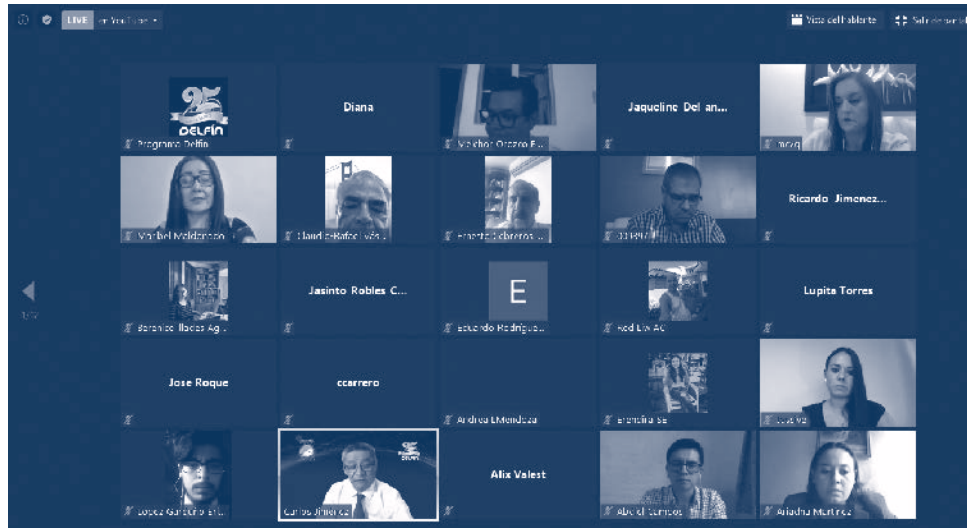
LIVE on YouTube

Vista del hablante

25 DELFIN

Programa Delfin

Diana

Melchor Orozco E...

Jaqueline Del an...

Maribel Maldonado

Claudio Rafael ...

Ricardo Jimenez...

Jasinto Robles C...

E

Eduardo Rodrigue...

Red LW AC

Lupita Torres

Jose Roque

ccarrero

Andrea EMendoza

Alix Valest

Lopez Garcia

Carlos Jimenez

Ariadna Martinez